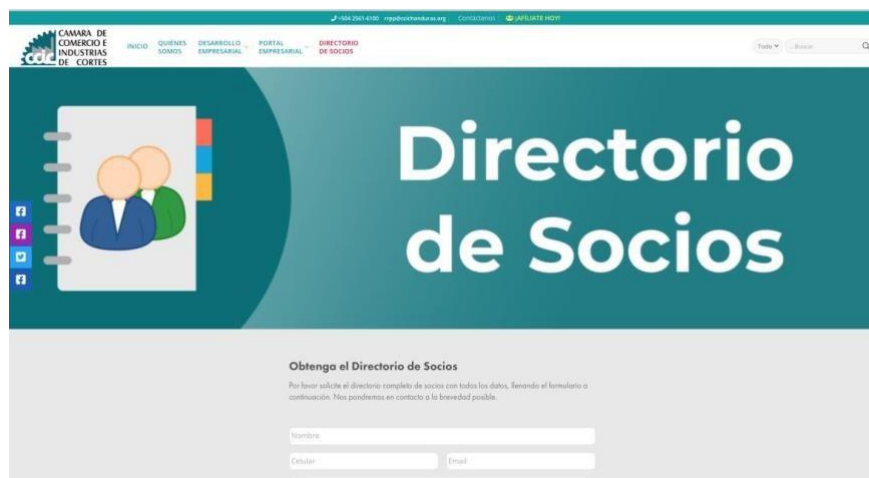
+504 2561-6100 mpp@ccichonduras.org Contáctenos ¡AFÍLIATE HOY!

CAMARA DE COMERCIO E INDUSTRIAS DE CORTES

ccic

INICIO QUIÉNES SOMOS DESARROLLO EMPRESARIAL PORTAL EMPRESARIAL DIRECTORIO DE SOCIOS

Todo Buscar

Directorio de Socios

Obtenga el Directorio de Socios

Por favor solicite el directorio completo de socios con todos los datos, llenando el formulario a continuación. Nos pondremos en contacto a la brevedad posible.

Nombre

Celular

Email